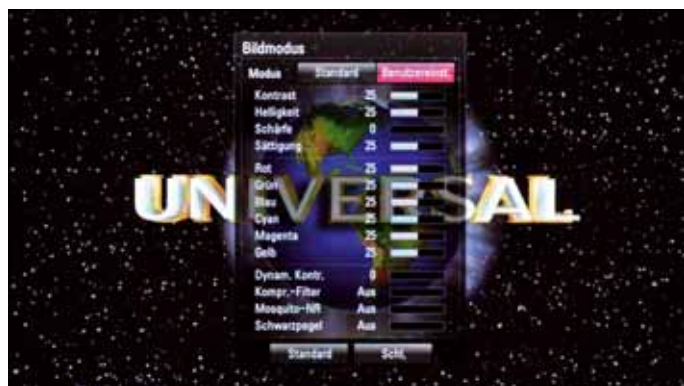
Bildmodus

Modus Standard Benutzereinst.

| | |
|---|---|
| Kontrast | 25 |
| Helligkeit | 25 |
| Schärfe | 0 |
| Sättigung | 25 |
| Rot | 25 |
| Grün | 25 |
| Blau | 25 |
| Cyan | 25 |
| Magenta | 25 |
| Gelb | 25 |
| Dynam. Kontr. | 0 |
| Kompr.-Filter | Aus |
| Mosquito-NR | Aus |
| Schwarzpegel | Aus |

Standard Schl.

UNIVERSAL